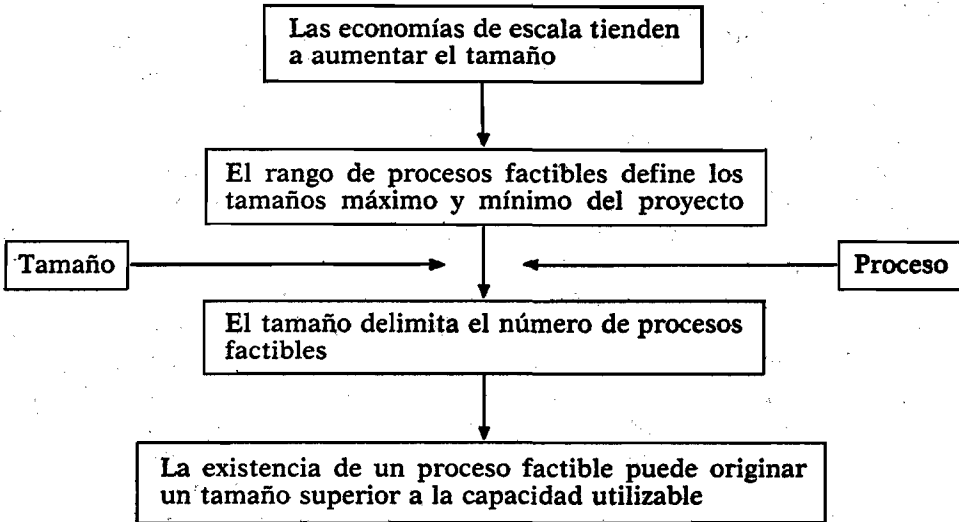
Las economías de escala tienden a aumentar el tamaño

El rango de procesos factibles define los tamaños máximo y mínimo del proyecto

Tamaño

Proceso

El tamaño delimita el número de procesos factibles

La existencia de un proceso factible puede originar un tamaño superior a la capacidad utilizable